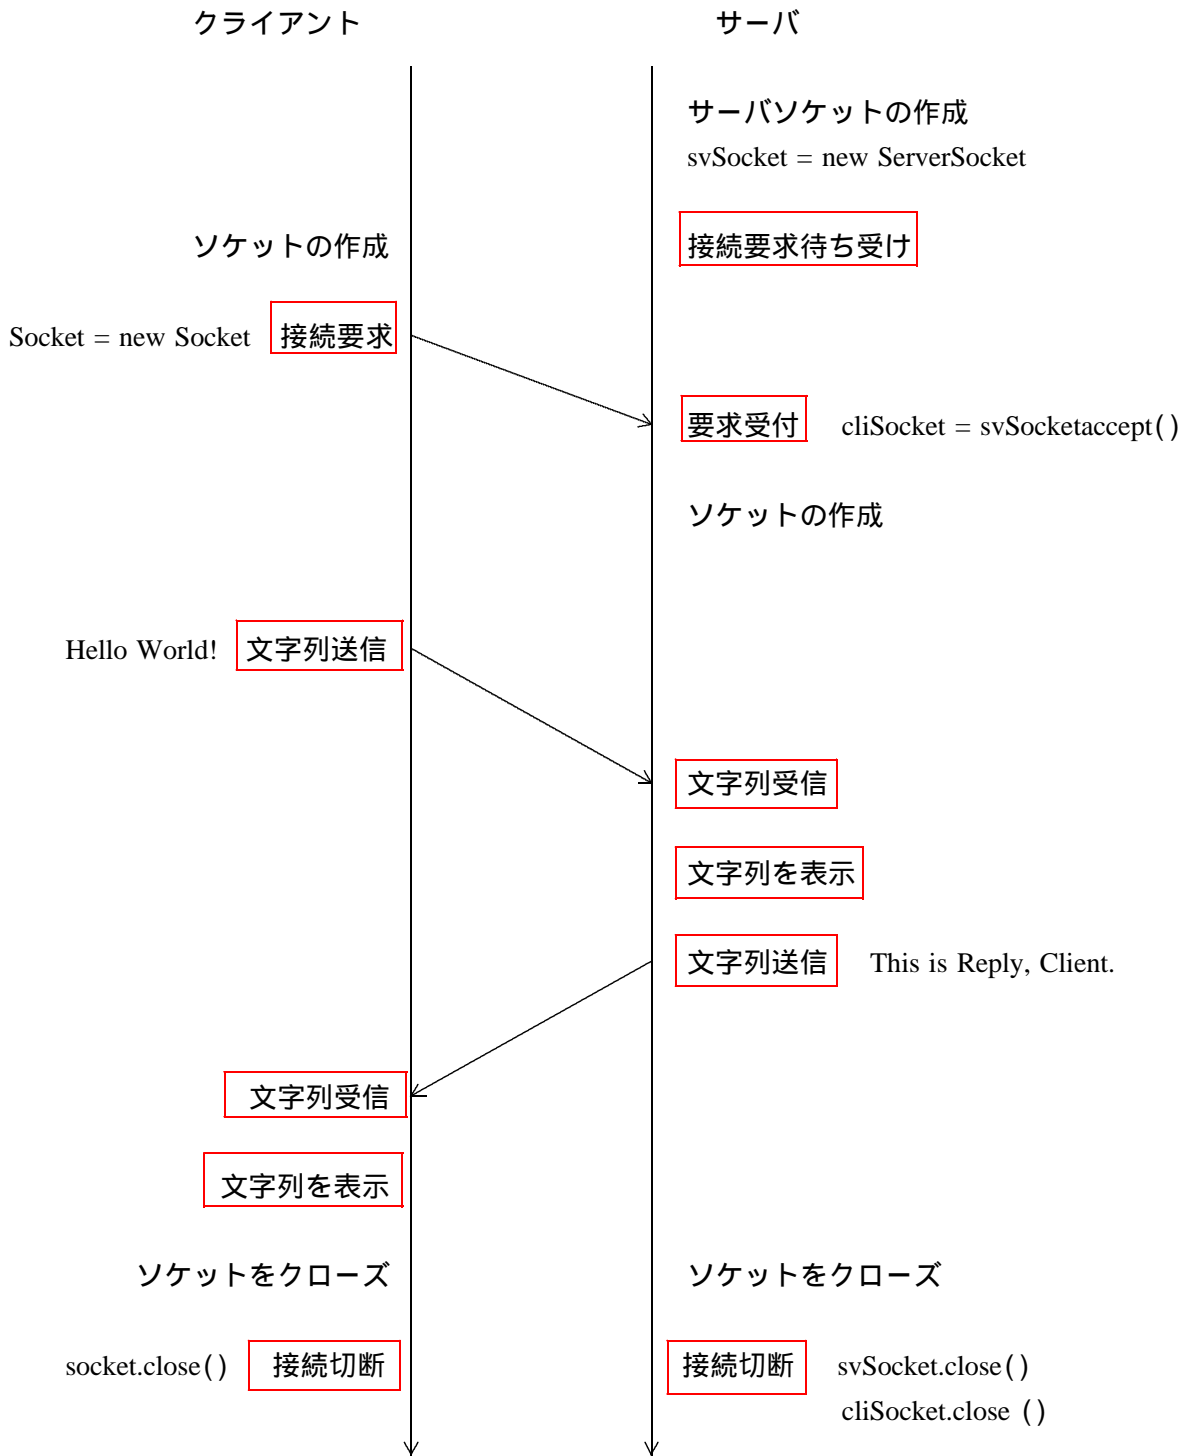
クライアント

サーバ

サーバソケットの作成

svSocket = new ServerSocket

ソケットの作成

接続要求待ち受け

Socket = new Socket

接続要求

要求受付

cliSocket = svSocketaccept( )

ソケットの作成

Hello World!

文字列送信

文字列受信

文字列を表示

文字列送信

This is Reply, Client.

文字列受信

文字列を表示

ソケットをクローズ

ソケットをクローズ

socket.close( )

接続切断

接続切断

svSocket.close( )

cliSocket.close ( )